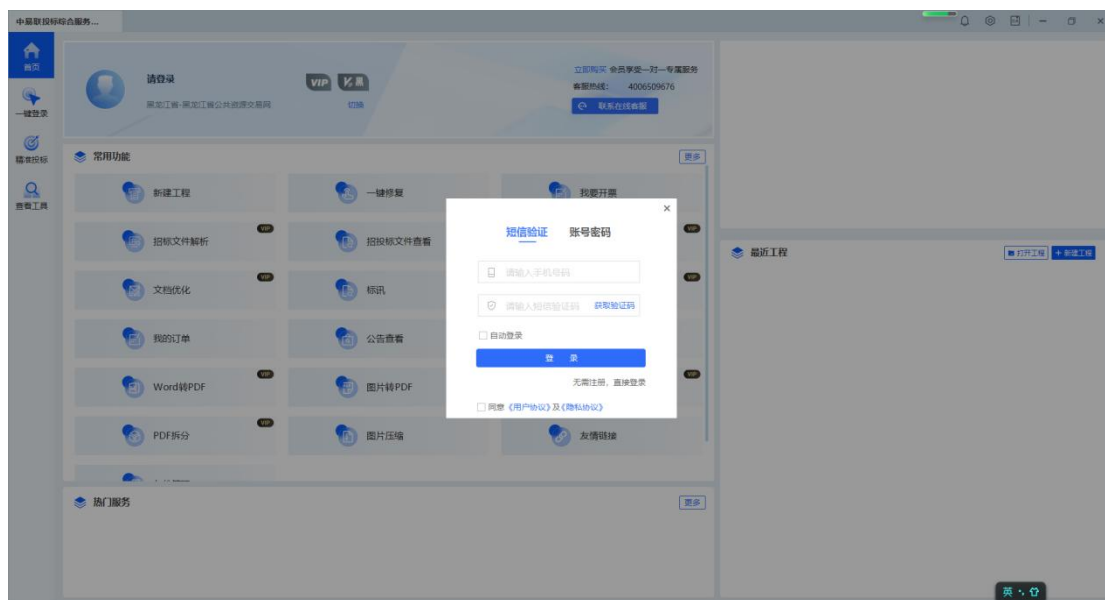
中易联投标综合服务...

首页
一键登录
精准投标
查看工具

请登录
黑龙江省-黑龙江省公共资源交易网
VIP K黑
切换
立即购买 会员享受一对一专属服务
客服热线: 4006509676
联系在线客服

常用功能
更多
新建工程
一键修复
我要开票
招标文件解析
VIP
招投标文件查看
VIP
文档优化
VIP
标讯
VIP
我的订单
公告查看
Word转PDF
VIP
图片转PDF
VIP
PDF拆分
VIP
图片压缩
友情链接

热门服务
更多

最近工程
打开工程
+ 新建工程

×
短信验证
账号密码
请输入手机号码
请输入短信验证码
获取验证码
自动登录
登 录
无需注册，直接登录
同意《用户协议》及《隐私协议》

英